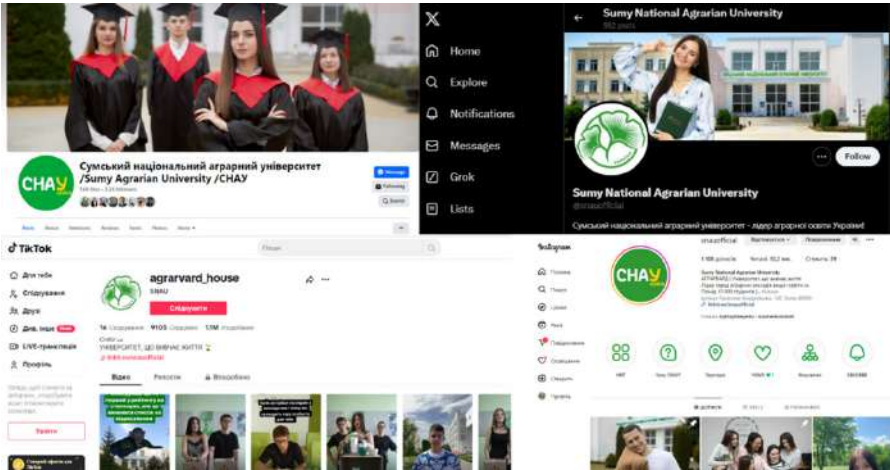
СНАУ

Сумський національний аграрний університет /Sumy Agrarian University /СНАУ

Message
Following
Search

X
Home
Explore
Notifications
Messages
Grok
Lists

Sumy National Agrarian University
Follow
Sumy National Agrarian University
@snauofficial
Сумський національний аграрний університет - лідер аграрної освіти України!

TikTok
Для тебе
Стежування
Друзі
Див. наживо
LIVE-трансляція
Профіль

agrarvard_house
SNAU
Стежити
УНІВЕРСИТЕТ, ЩО ЗМІНЮЄ ЖИТТЯ
Відео
Репости
Вподобане

Instagram
Головна
Пошук
Цікаве
Reels
Повідомлення
Сповіщення
Створити
Профіль

snauofficial
СНАУ
Sumy National Agrarian University
Стежити
Повідомлення
Увійти

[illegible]